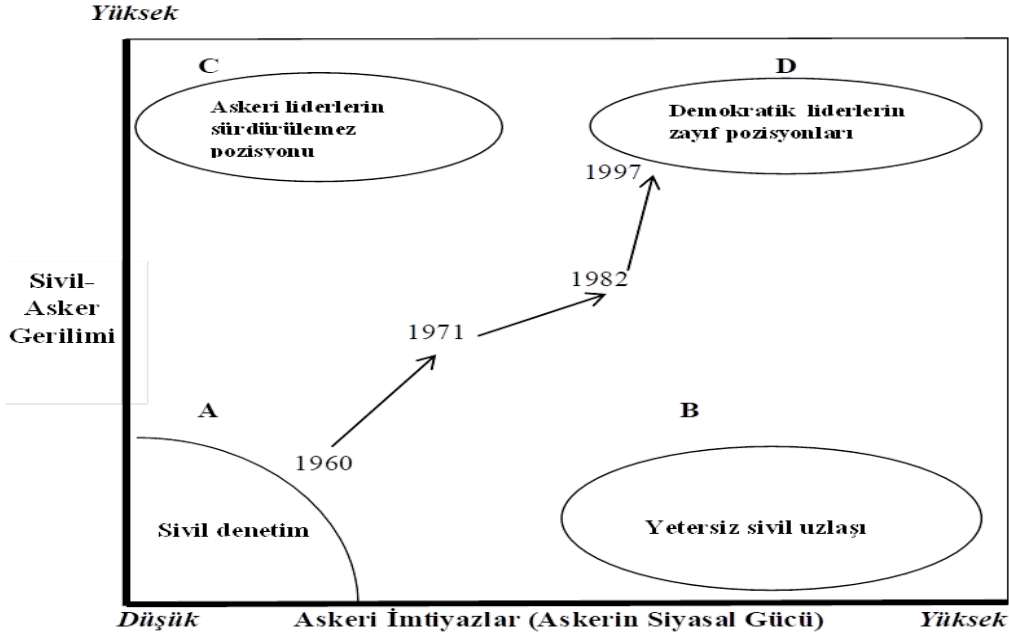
Yüksek

C

Askeri liderlerin sürdürülemez pozisyonu

D

Demokratik liderlerin zayıf pozisyonları

1997

1982

Sivil-Asker Gerilimi

1971

A

B

1960

Sivil denetim

Yetersiz sivil uzlaşı

Düşük

Askeri İmtiyazlar (Askerin Siyasal Gücü)

Yüksek